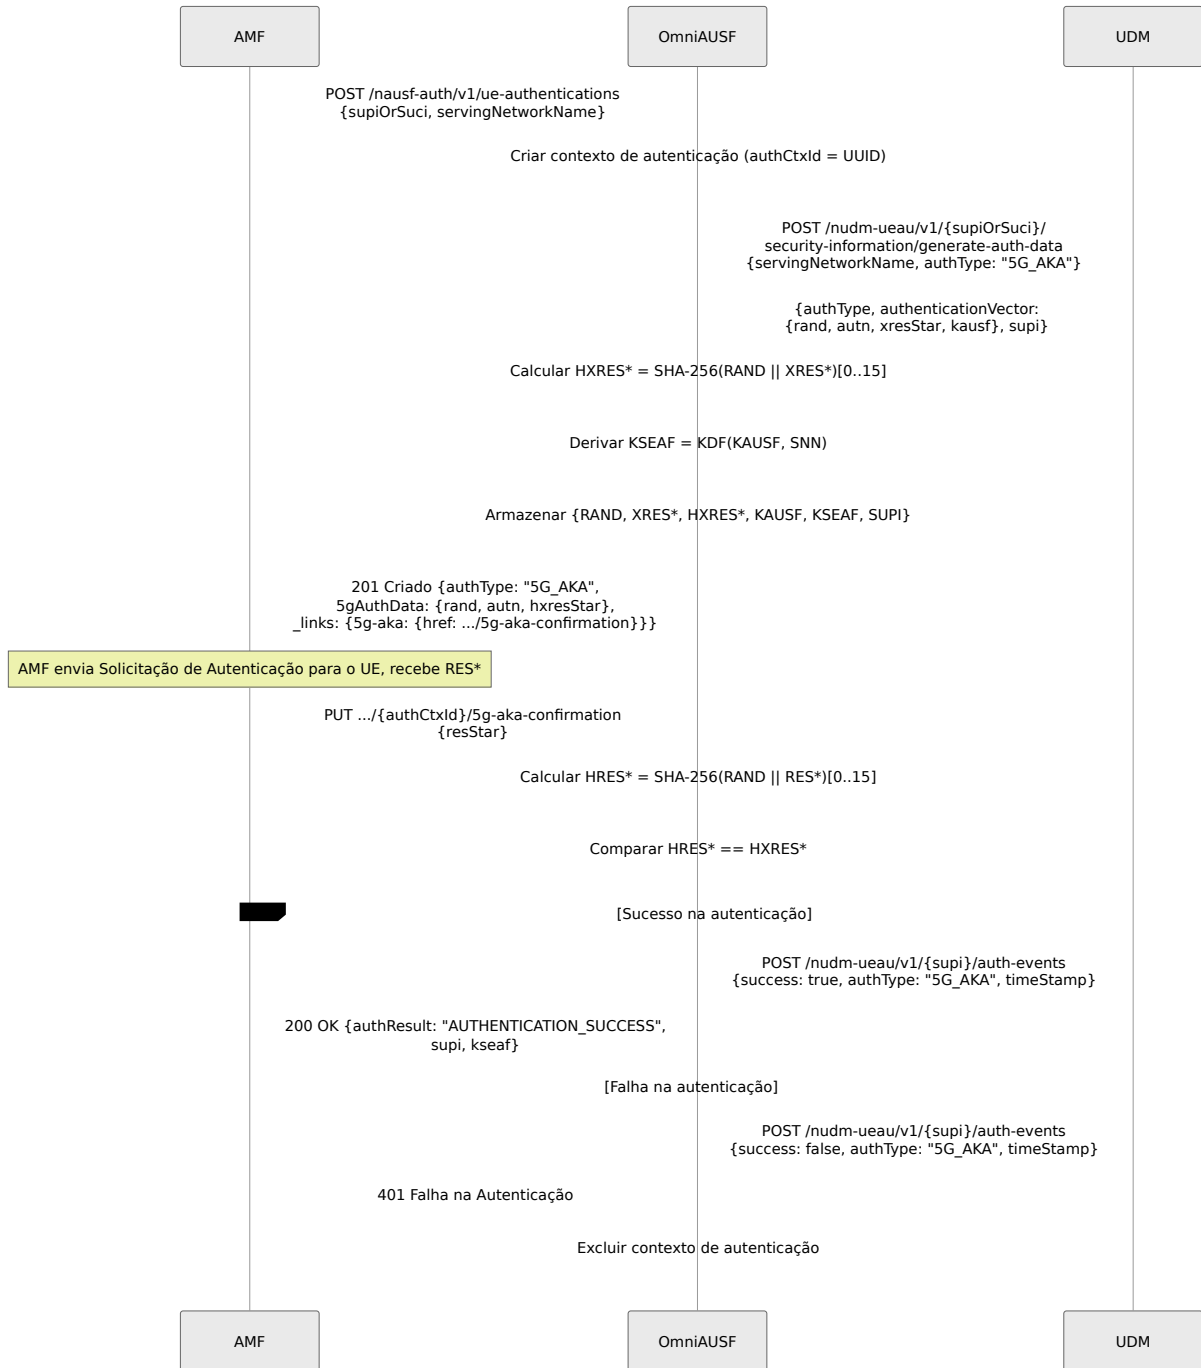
AMF

OmniAUSF

UDM

POST /nausf-auth/v1/ue-authentications {supiOrSuci, servingNetworkName}

Criar contexto de autenticação (authCtxId = UUID)

POST /nudm-ueau/v1/{supiOrSuci}/ security-information/generate-auth-data {servingNetworkName, authType: "5G_AKA"}

{authType, authenticationVector: {rand, autn, xresStar, kausf}, supi}

Calcular HXRES* = SHA-256(RAND || XRES*)[0..15]

Derivar KSEAF = KDF(KAUSF, SNN)

Armazenar {RAND, XRES*, HXRES*, KAUSF, KSEAF, SUPI}

201 Criado {authType: "5G_AKA", 5gAuthData: {rand, autn, hxresStar}, _links: {5g-aka: {href: .../5g-aka-confirmation}}}

AMF envia Solicitação de Autenticação para o UE, recebe RES*

PUT .../{authCtxId}/5g-aka-confirmation {resStar}

Calcular HRES* = SHA-256(RAND || RES*)[0..15]

Comparar HRES* == HXRES*

[Sucesso na autenticação]

POST /nudm-ueau/v1/{supi}/auth-events {success: true, authType: "5G_AKA", timeStamp}

200 OK {authResult: "AUTHENTICATION_SUCCESS", supi, kseaf}

[Falha na autenticação]

POST /nudm-ueau/v1/{supi}/auth-events {success: false, authType: "5G_AKA", timeStamp}

401 Falha na Autenticação

Excluir contexto de autenticação

AMF

OmniAUSF

UDM